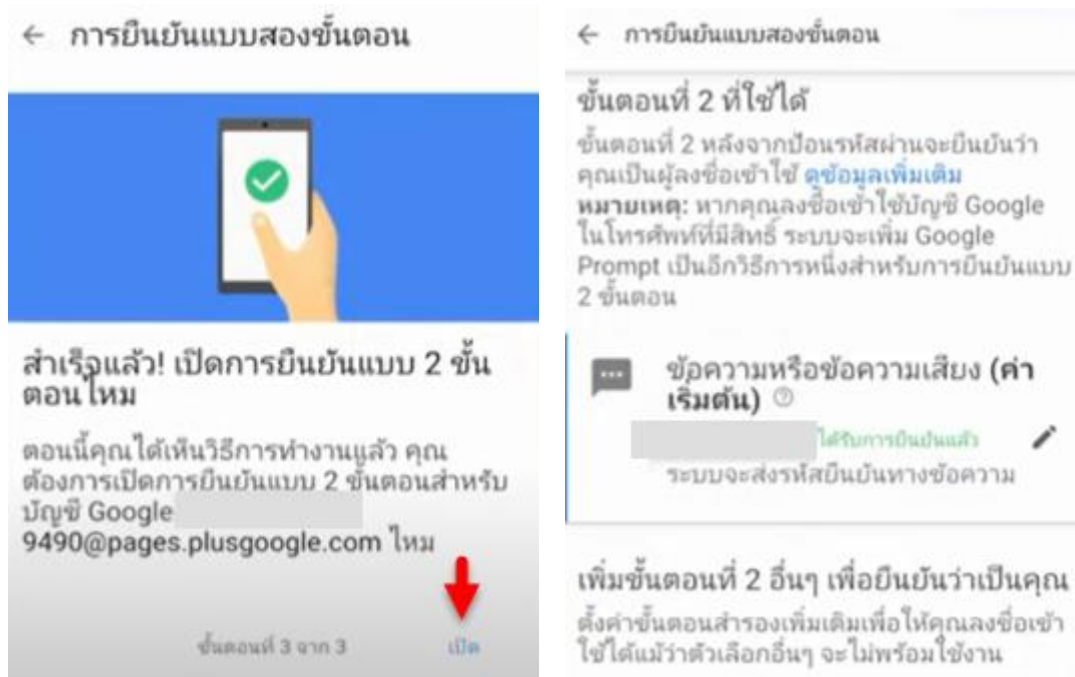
← การยืนยันแบบสองขั้นตอน

สำเร็จแล้ว! เปิดการยืนยันแบบ 2 ขั้นตอนไหม

ตอนนี้คุณได้เห็นวิธีการทำงานแล้ว คุณต้องการเปิดการยืนยันแบบ 2 ขั้นตอนสำหรับบัญชี Google 9490@pages.plusgoogle.com ไหม

ขั้นตอนที่ 3 จาก 3

เปิด

← การยืนยันแบบสองขั้นตอน

ขั้นตอนที่ 2 ที่ใช้ได้

ขั้นตอนที่ 2 หลังจากป้อนรหัสผ่านจะยืนยันว่าคุณเป็นผู้ลงชื่อเข้าใช้ ดูข้อมูลเพิ่มเติม
หมายเหตุ: หากคุณลงชื่อเข้าใช้บัญชี Google ในโทรศัพท์ที่มีสิทธิ์ ระบบจะเพิ่ม Google Prompt เป็นอีกวิธีการหนึ่งสำหรับการยืนยันแบบ 2 ขั้นตอน

ข้อความหรือข้อความเสียง (ค่าเริ่มต้น)

ได้รับการยืนยันแล้ว

ระบบจะส่งรหัสยืนยันทางข้อความ

เพิ่มขั้นตอนที่ 2 อื่นๆ เพื่อยืนยันว่าเป็นคุณ

ตั้งค่าขั้นตอนสำรองเพิ่มเติมเพื่อให้คุณลงชื่อเข้าใช้ได้แม้ว่าตัวเลือกอื่นๆ จะไม่พร้อมใช้งาน